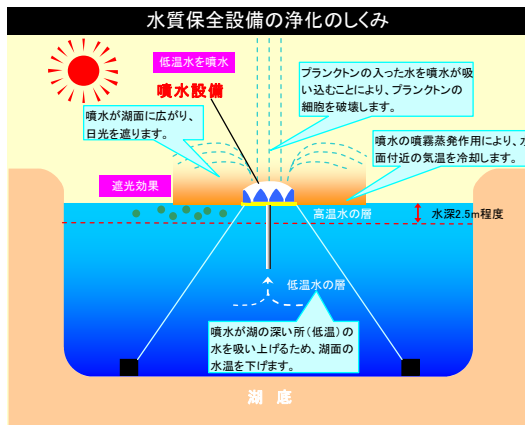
水質保全設備の浄化のしくみ

低温水を噴水

噴水設備

噴水が湖面に広がり、日光を遮ります。

プランクトンの入った水を噴水が吸い込むことにより、プランクトンの細胞を破壊します。

噴水の噴霧蒸発作用により、水面付近の気温を冷却します。

遮光効果

高温水の層

水深2.5m程度

低温水の層

噴水が湖の深い所（低温）の水を吸い上げるため、湖面の水温を下げます。

湖底